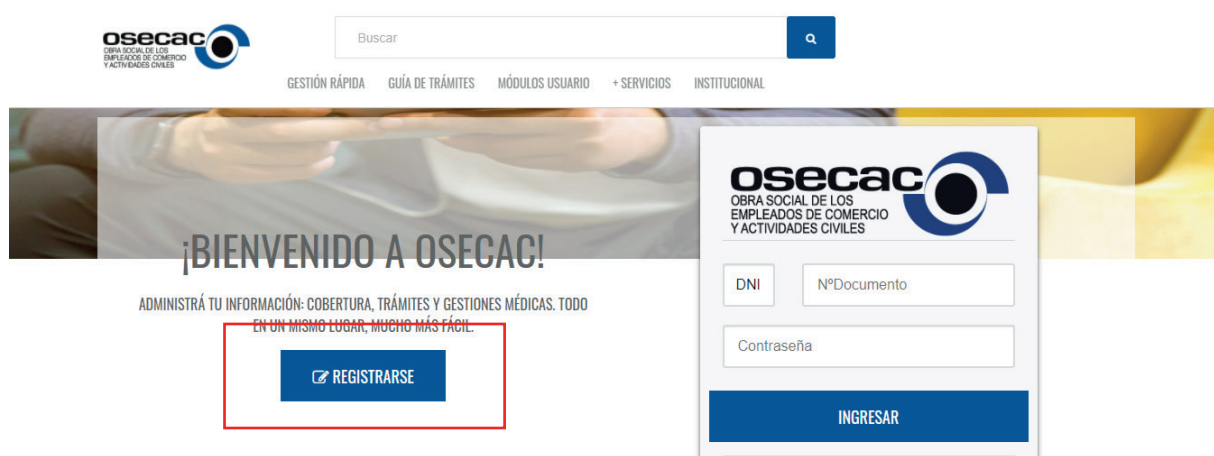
osecac
OBRA SOCIAL DE LOS EMPLEADOS DE COMERCIO Y ACTIVIDADES CIVILES

Buscar

GESTIÓN RÁPIDA GUÍA DE TRÁMITES MÓDULOS USUARIO + SERVICIOS INSTITUCIONAL

¡BIENVENIDO A OSECAC!

ADMINISTRÁ TU INFORMACIÓN: COBERTURA, TRÁMITES Y GESTIONES MÉDICAS. TODO EN UN MISMO LUGAR, MUCHO MÁS FÁCIL.

REGISTRARSE

osecac
OBRA SOCIAL DE LOS EMPLEADOS DE COMERCIO Y ACTIVIDADES CIVILES

DNI
NºDocumento
Contraseña
INGRESAR